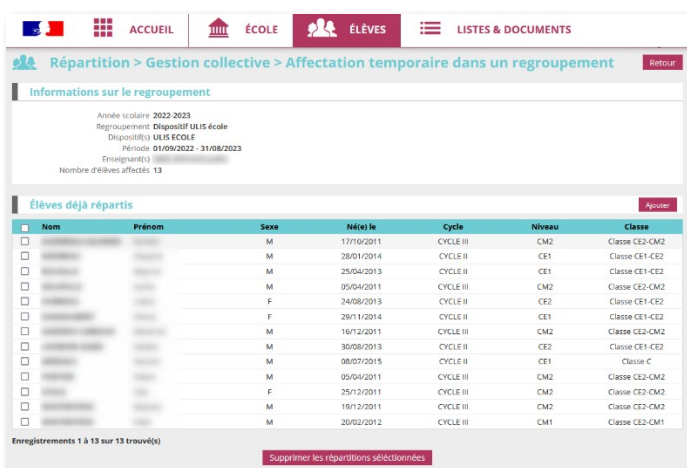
ACCUEIL ÉCOLE ÉLÈVES LISTES & DOCUMENTS

Répartition > Gestion collective > Affectation temporaire dans un regroupement

Retour

Informations sur le regroupement

Année scolaire 2022-2023
Regroupement Dispositif ULIS école
Dispositif(s) ULIS ECOLE
Période 01/09/2022 - 31/08/2023
Enseignant(s) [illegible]
Nombre d'élèves affectés 13

Élèves déjà répartis

Ajouter

| | Nom | Prénom | Sexe | Né(e) le | Cycle | Niveau | Classe |
|---|---|---|---|---|---|---|---|
| ☐ | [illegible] | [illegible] | M | 17/10/2011 | CYCLE III | CM2 | Classe CE2-CM2 |
| ☐ | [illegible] | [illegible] | M | 28/01/2014 | CYCLE II | CE1 | Classe CE1-CE2 |
| ☐ | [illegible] | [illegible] | M | 25/04/2013 | CYCLE II | CE1 | Classe CE1-CE2 |
| ☐ | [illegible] | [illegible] | M | 05/04/2011 | CYCLE III | CM2 | Classe CE2-CM2 |
| ☐ | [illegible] | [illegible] | F | 24/08/2013 | CYCLE II | CE2 | Classe CE1-CE2 |
| ☐ | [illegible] | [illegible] | F | 29/11/2014 | CYCLE II | CE1 | Classe CE1-CE2 |
| ☐ | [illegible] | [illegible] | M | 16/12/2011 | CYCLE III | CM2 | Classe CE2-CM2 |
| ☐ | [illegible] | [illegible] | M | 30/08/2013 | CYCLE II | CE2 | Classe CE1-CE2 |
| ☐ | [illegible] | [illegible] | M | 08/07/2015 | CYCLE II | CE1 | Classe C |
| ☐ | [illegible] | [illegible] | M | 05/04/2011 | CYCLE III | CM2 | Classe CE2-CM2 |
| ☐ | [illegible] | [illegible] | F | 25/12/2011 | CYCLE III | CM2 | Classe CE2-CM2 |
| ☐ | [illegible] | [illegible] | M | 19/12/2011 | CYCLE III | CM2 | Classe CE2-CM2 |
| ☐ | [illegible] | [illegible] | M | 20/02/2012 | CYCLE III | CM1 | Classe CE2-CM1 |

Enregistrements 1 à 13 sur 13 trouvé(s)

Supprimer les répartitions séléctionnées